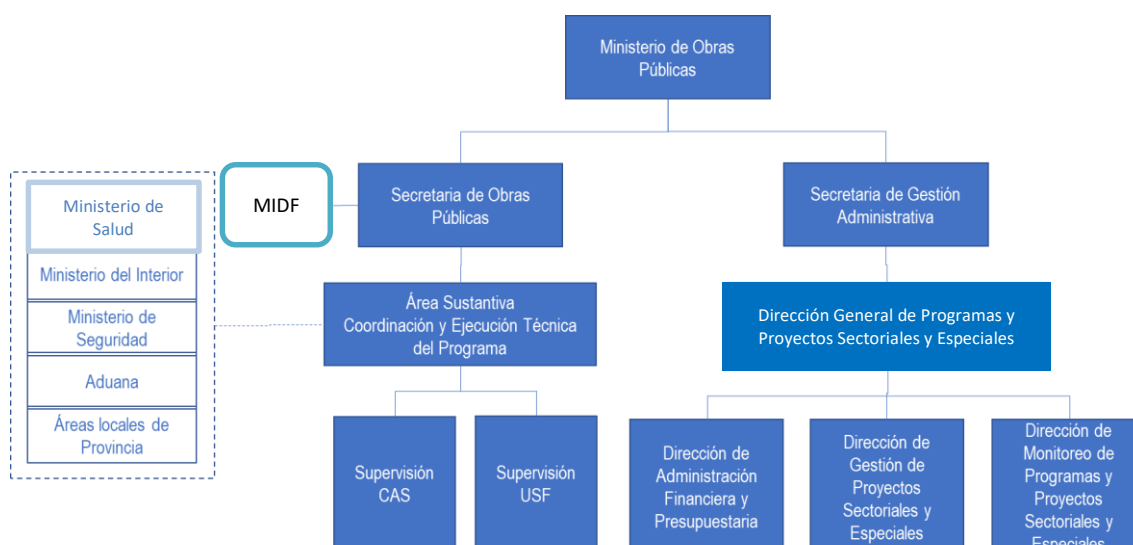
Ministerio de Obras Públicas

Secretaria de Obras Públicas

Secretaria de Gestión Administrativa

MIDF

Ministerio de Salud

Ministerio del Interior

Ministerio de Seguridad

Aduana

Áreas locales de Provincia

Área Sustantiva Coordinación y Ejecución Técnica del Programa

Dirección General de Programas y Proyectos Sectoriales y Especiales

Supervisión CAS

Supervisión USF

Dirección de Administración Financiera y Presupuestaria

Dirección de Gestión de Proyectos Sectoriales y Especiales

Dirección de Monitoreo de Programas y Proyectos Sectoriales y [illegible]